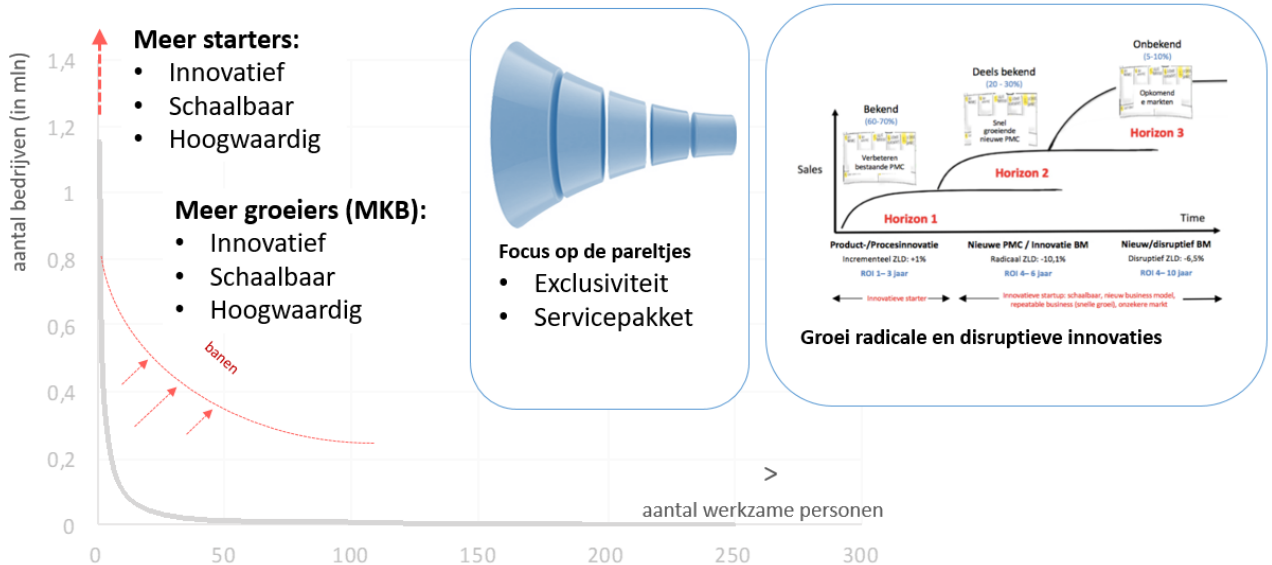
Meer starters:
- Innovatief
- Schaalbaar
- Hoogwaardig

Meer groeiers (MKB):
- Innovatief
- Schaalbaar
- Hoogwaardig

banen

aantal bedrijven (in mln)

1,4
1,2
1
0,8
0,6
0,4
0,2
0

0 50 100 150 200 250 300

>
aantal werkzame personen

Focus op de pareltjes
- Exclusiviteit
- Servicepakket

Onbekend
(5-10%)
Deels bekend
(20 - 30%)
Bekend
(60-70%)
Verbeteren bestaande PMC
Snel groeiende nieuwe PMC
Opkomende markten
Sales
Horizon 1
Horizon 2
Horizon 3
Time
Product-/Procesinnovatie
Incrementeel ZLD: +1%
ROI 1– 3 jaar
Nieuwe PMC / Innovatie BM
Radicaal ZLD: -10,1%
ROI 4– 6 jaar
Nieuw/disruptief BM
Disruptief ZLD: -6,5%
ROI 4– 10 jaar
Innovatieve starter
Innovatieve startup: schaalbaar, nieuw business model, repeatable business (snelle groei), onzekere markt

Groei radicale en disruptieve innovaties